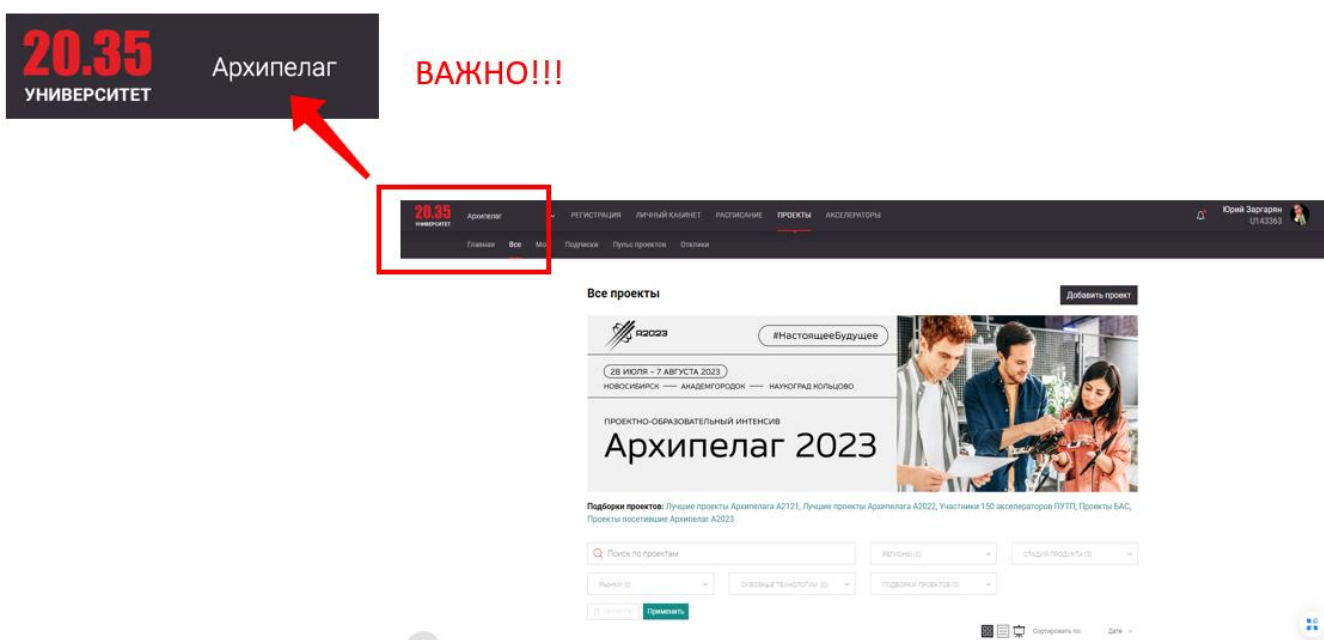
20.35
УНИВЕРСИТЕТ
Архипелаг

ВАЖНО!!!

20.35 УНИВЕРСИТЕТ Архипелаг РЕГИСТРАЦИЯ ЛИЧНЫЙ КАБИНЕТ РАСПИСАНИЕ ПРОЕКТЫ АКСЕЛЕРАТОРЫ

Юрий Заргарян U143363

Главная Все Мо Подписки Пульс проектов Отклики

Все проекты

Добавить проект

A2023

#НастоящееБудущее

28 ИЮЛЯ – 7 АВГУСТА 2023

НОВОСИБИРСК — АКАДЕМГОРОДОК — НАУКОГРАД КОЛЬЦОВО

ПРОЕКТНО-ОБРАЗОВАТЕЛЬНЫЙ ИНТЕНСИВ

Архипелаг 2023

Подборки проектов: Лучшие проекты Архипелага А2121, Лучшие проекты Архипелага А2022, Участники 150 акселераторов ПУТП, Проекты БАС, Проекты посетившие Архипелаг А2023

Поиск по проектам

РЕГИОНЫ (0)

СТАДИЯ ПРОДУКТА (0)

РЫНКИ (0)

СКВОЗНЫЕ ТЕХНОЛОГИИ (0)

ПОДБОРКИ ПРОЕКТОВ (0)

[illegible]

Применить

Сортировать по: Дате